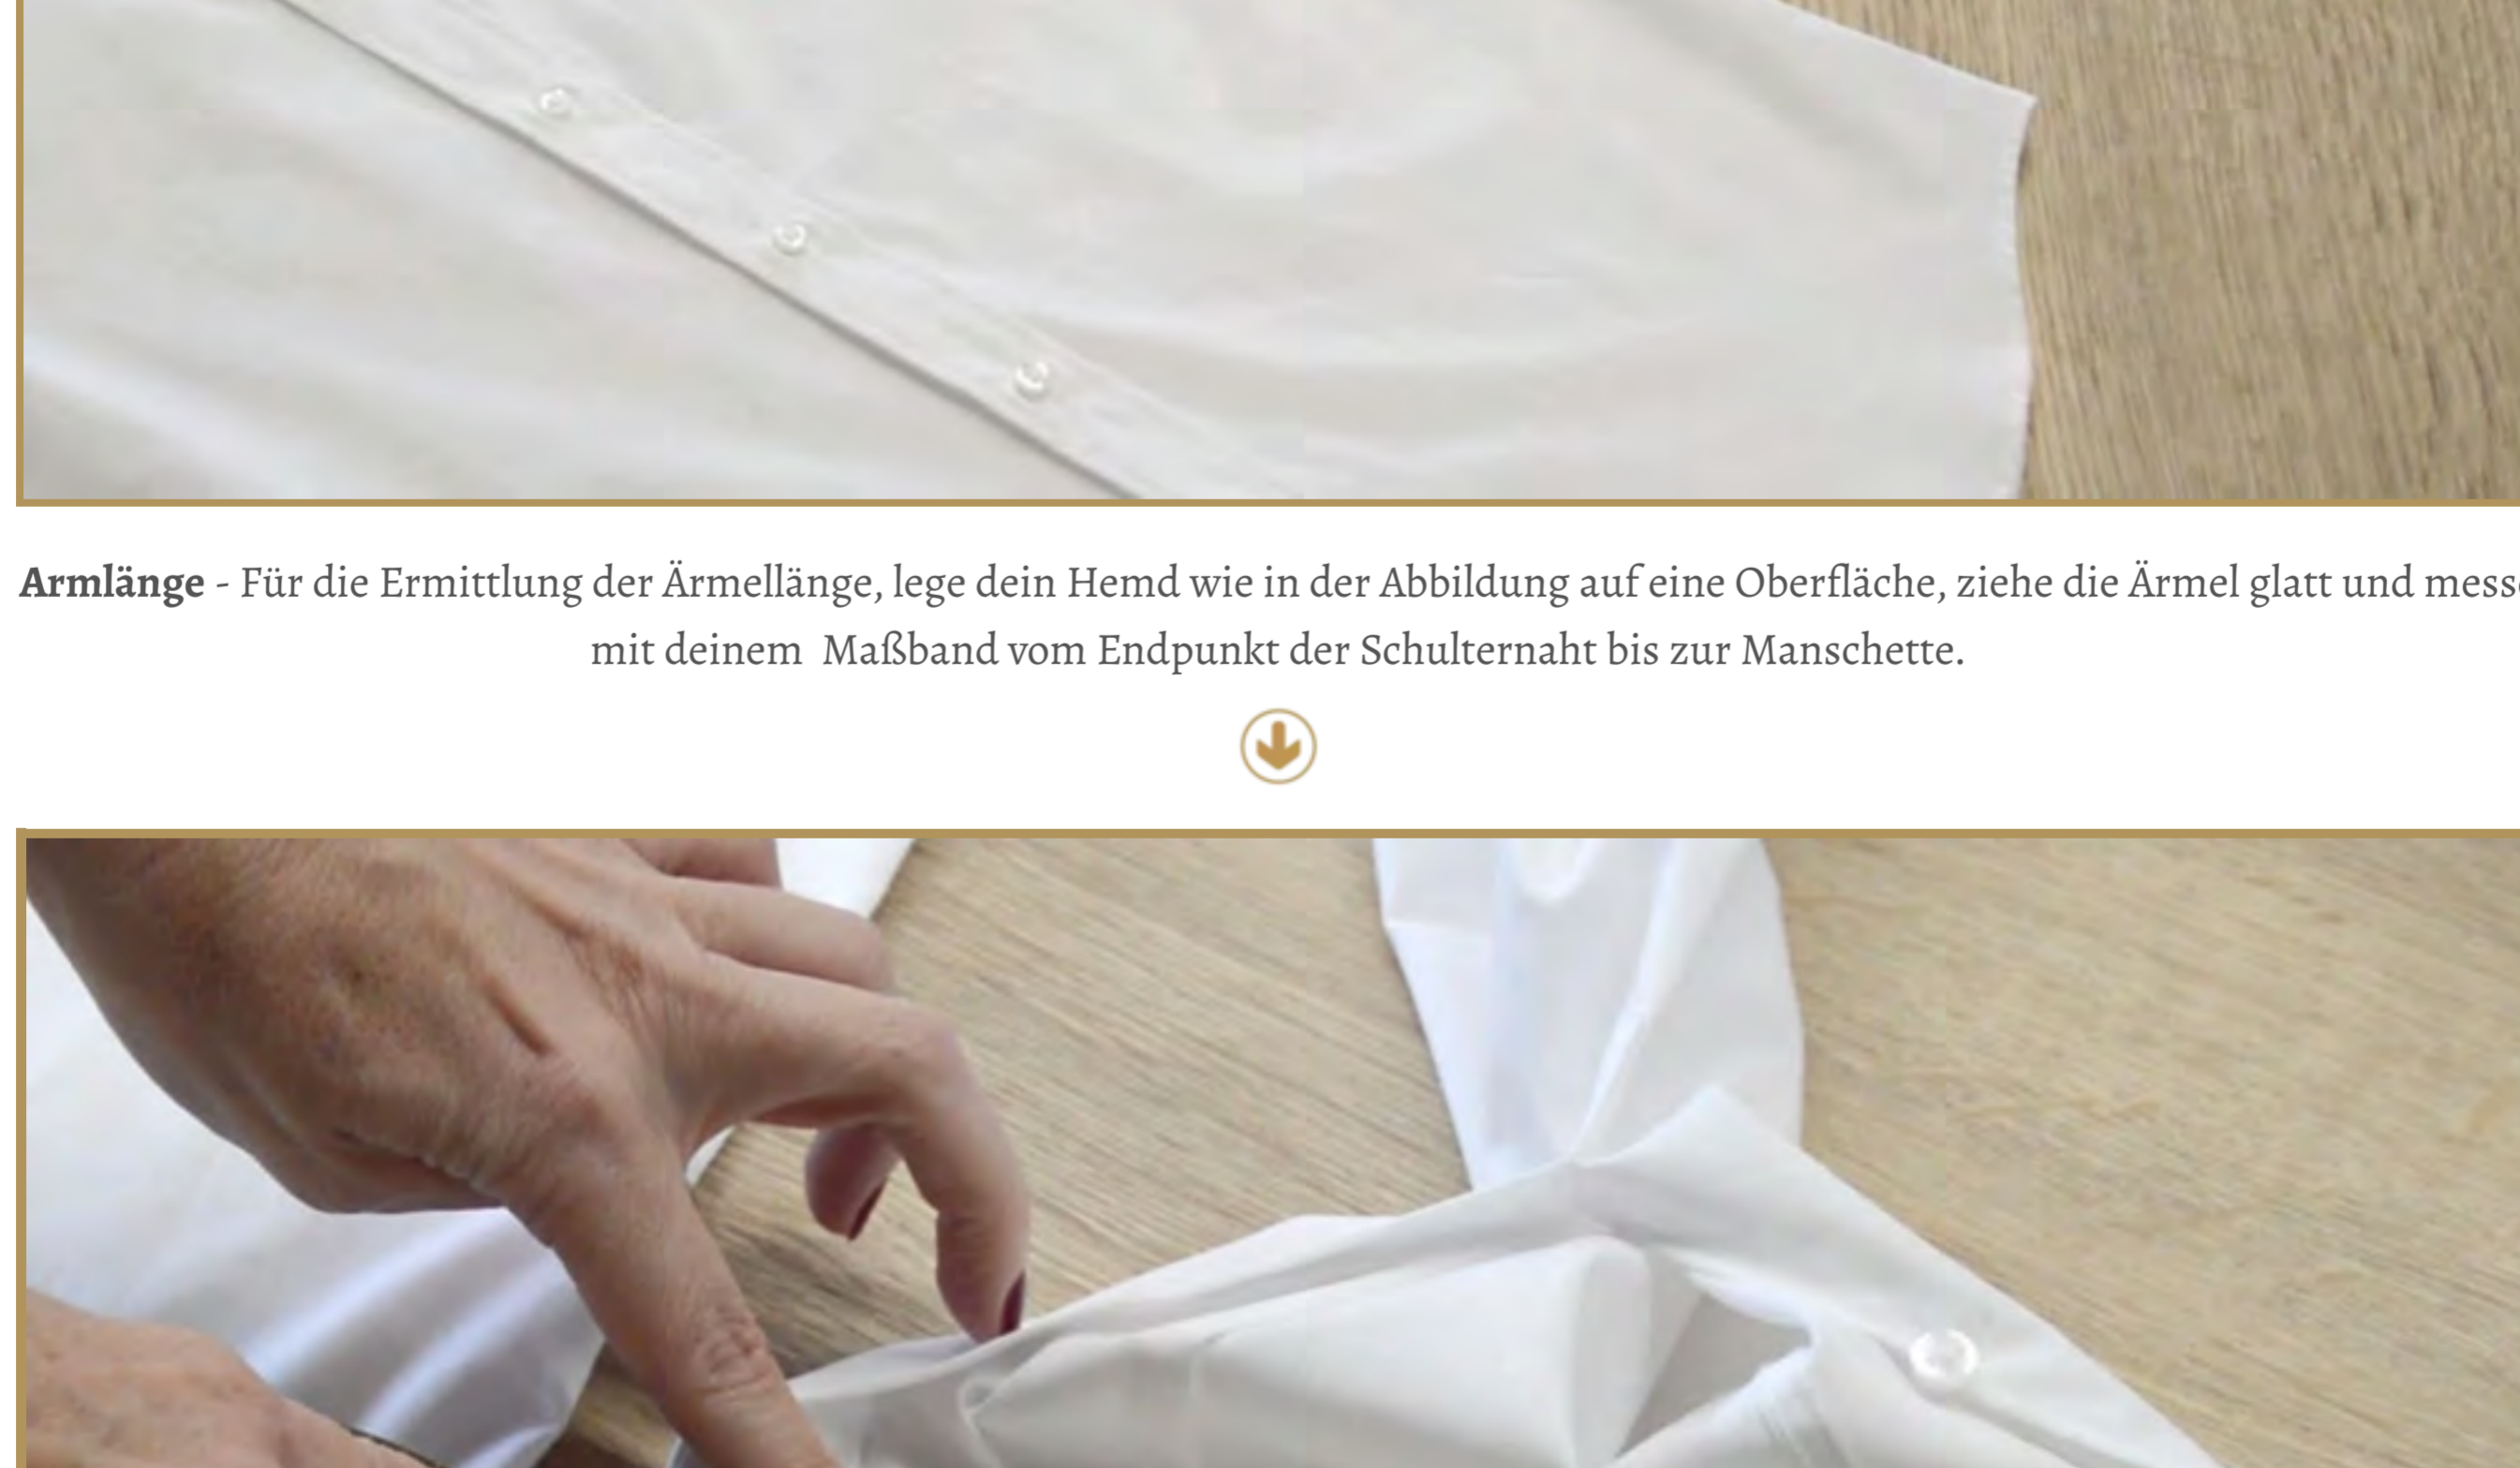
**Armlänge** - Für die Ermittlung der Ärmellänge, lege dein Hemd wie in der Abbildung auf eine Oberfläche, ziehe die Ärmel glatt und mess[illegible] mit deinem Maßband vom Endpunkt der Schulternaht bis zur Manschette.